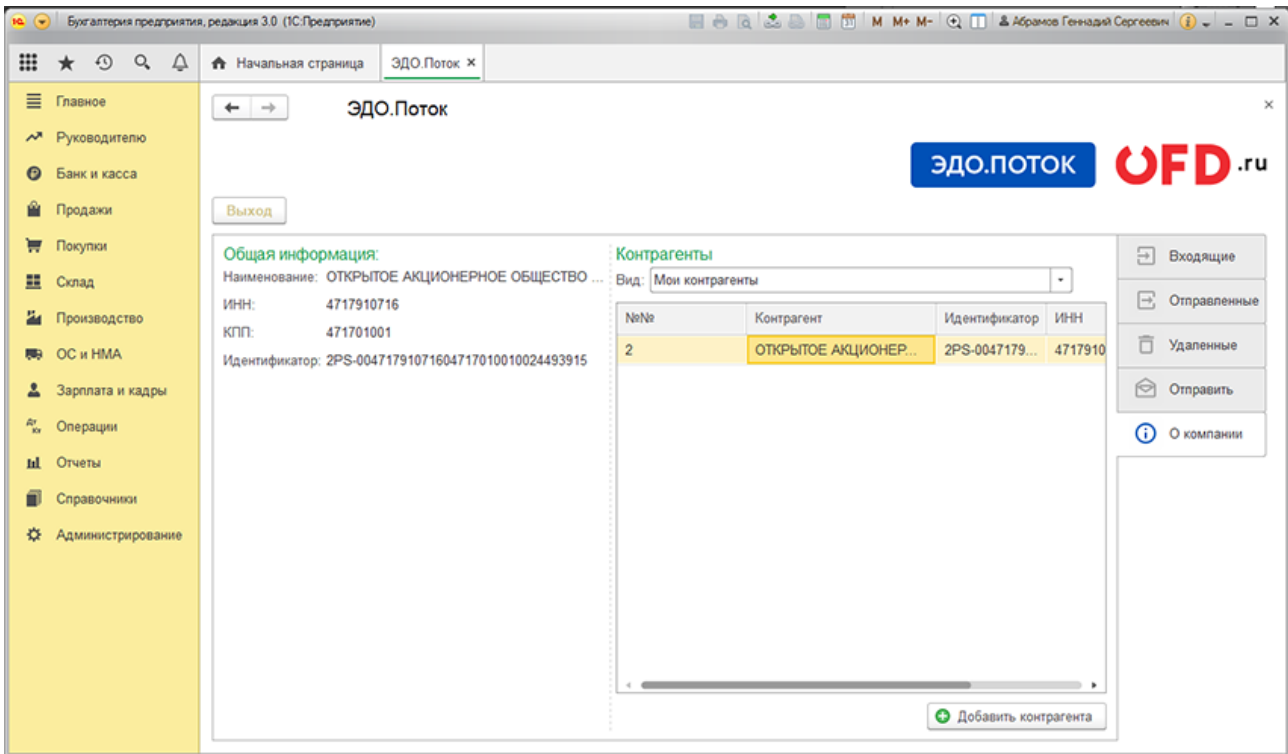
Бухгалтерия предприятия, редакция 3.0 (1С:Предприятие)
M M+ M-
Абрамов Геннадий Сергеевич

Начальная страница
ЭДО.Поток ×

Главное
Руководителю
Банк и касса
Продажи
Покупки
Склад
Производство
ОС и НМА
Зарплата и кадры
Операции
Отчеты
Справочники
Администрирование

ЭДО.Поток

ЭДО.ПОТОК
OFD.ru

Выход

Общая информация:
Наименование: ОТКРЫТОЕ АКЦИОНЕРНОЕ ОБЩЕСТВО ...
ИНН: 4717910716
КПП: 471701001
Идентификатор: 2PS-0047179107160471701001002449391​5

Контрагенты
Вид: Мои контрагенты

| №№ | Контрагент | Идентификатор | ИНН |
|---|---|---|---|
| 2 | ОТКРЫТОЕ АКЦИОНЕР... | 2PS-0047179... | 4717910 |

Добавить контрагента

Входящие
Отправленные
Удаленные
Отправить
О компании